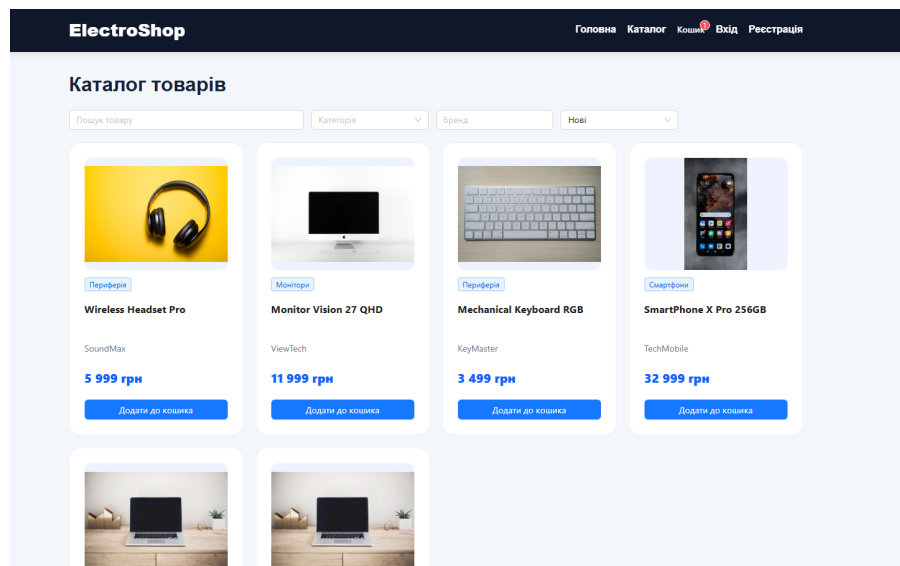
ElectroShop

Головна Каталог Кошик 1 Вхід Реєстрація

Каталог товарів

Пошук товару
Категорія
Бренд
Нові

Периферія
Wireless Headset Pro
SoundMax
5 999 грн
Додати до кошика

Монітори
Monitor Vision 27 QHD
ViewTech
11 999 грн
Додати до кошика

Периферія
Mechanical Keyboard RGB
KeyMaster
3 499 грн
Додати до кошика

Смартфони
SmartPhone X Pro 256GB
TechMobile
32 999 грн
Додати до кошика